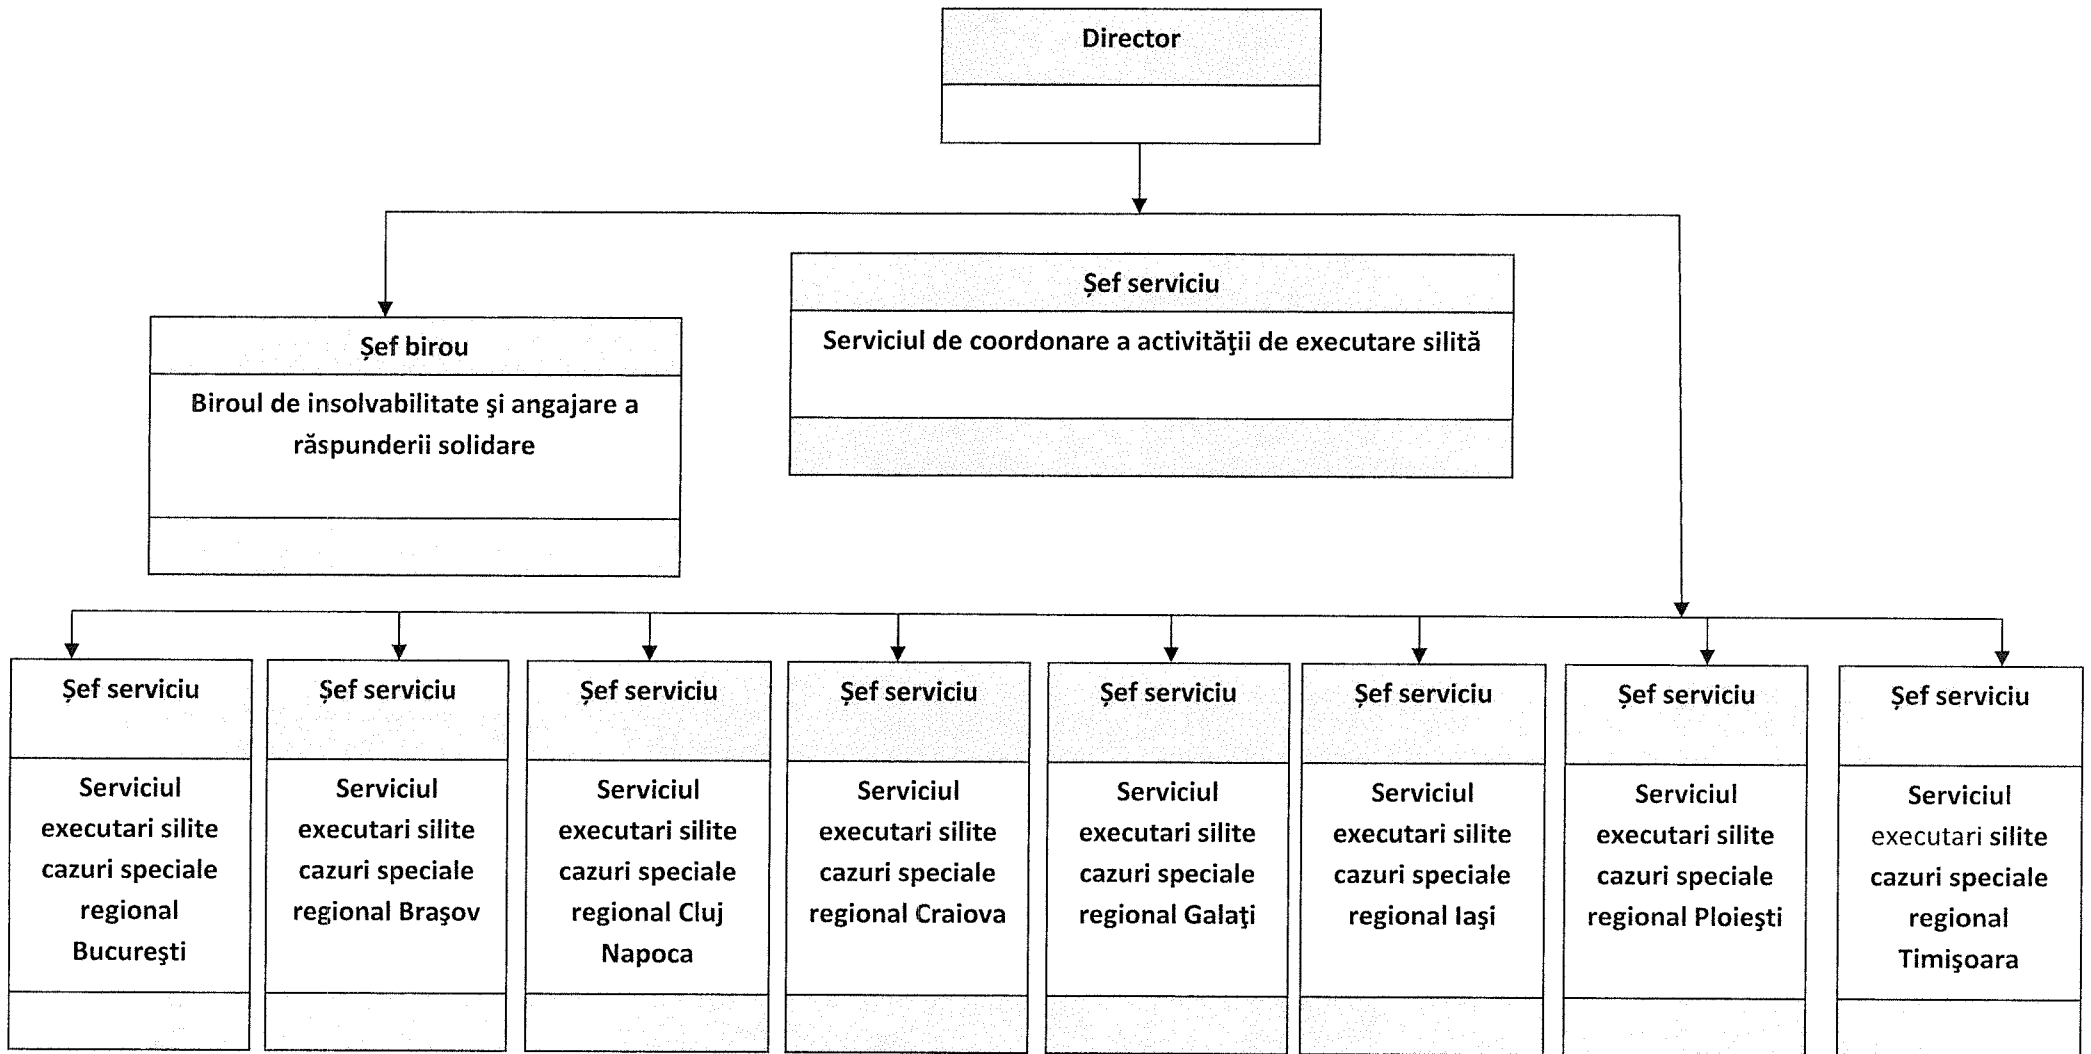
Director

Șef birou

Biroul de insolvabilitate şi angajare a răspunderii solidare

Șef serviciu

Serviciul de coordonare a activităţii de executare silită

Șef serviciu

Serviciul executari silite cazuri speciale regional Bucureşti

Șef serviciu

Serviciul executari silite cazuri speciale regional Braşov

Șef serviciu

Serviciul executari silite cazuri speciale regional Cluj Napoca

Șef serviciu

Serviciul executari silite cazuri speciale regional Craiova

Șef serviciu

Serviciul executari silite cazuri speciale regional Galaţi

Șef serviciu

Serviciul executari silite cazuri speciale regional Iaşi

Șef serviciu

Serviciul executari silite cazuri speciale regional Ploieşti

Șef serviciu

Serviciul executari silite cazuri speciale regional Timişoara